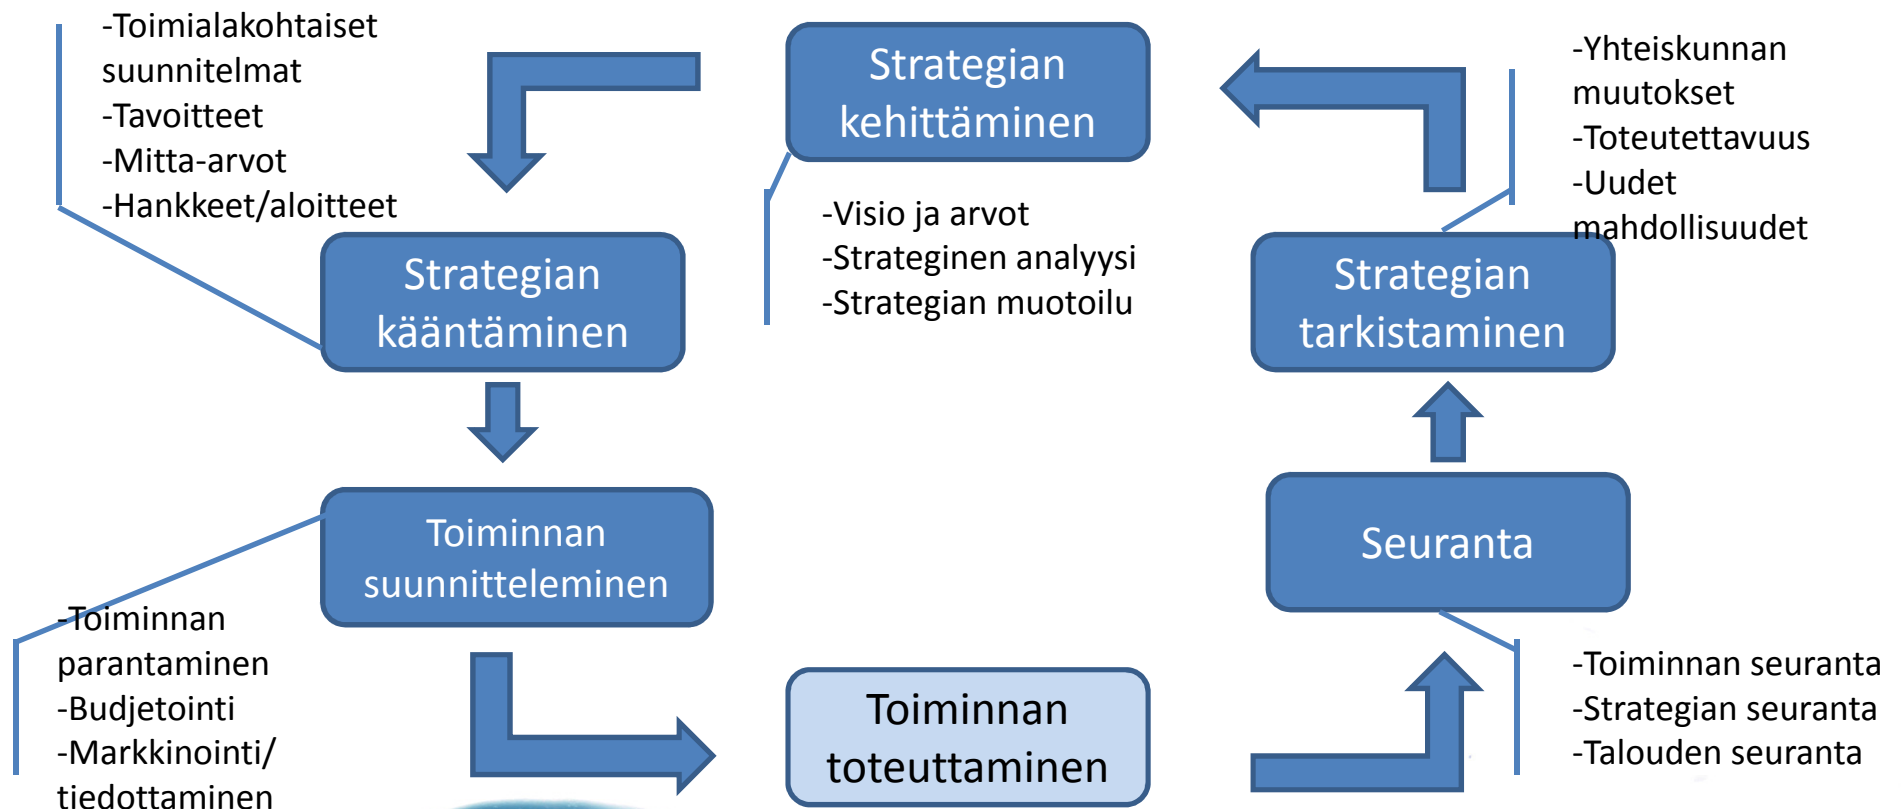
-Toimialakohtaiset suunnitelmat
-Tavoitteet
-Mitta-arvot
-Hankkeet/aloitteet

Strategian kehittäminen

-Yhteiskunnan muutokset
-Toteutettavuus
-Uudet mahdollisuudet

-Visio ja arvot
-Strateginen analyysi
-Strategian muotoilu

Strategian kääntäminen

Strategian tarkistaminen

Toiminnan suunnitteleminen

Seuranta

-Toiminnan parantaminen
-Budjetointi
-Markkinointi/ tiedottaminen

Toiminnan toteuttaminen

-Toiminnan seuranta
-Strategian seuranta
-Talouden seuranta